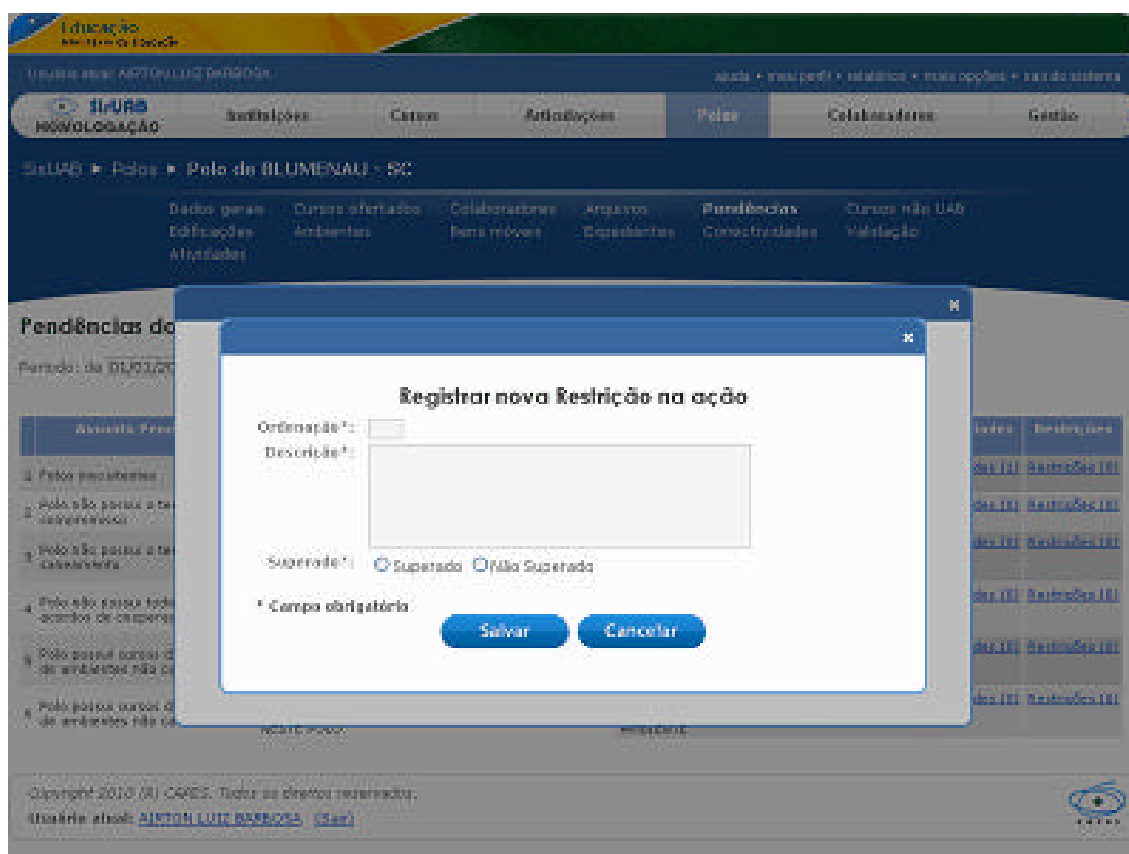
Educação
Ministério da Educação

Usuário atual: AIRTON LUIZ BARBOSA

ajuda • meu perfil • estatísticas • mais opções • sair do sistema

SisUAB
HOMOLOGAÇÃO

Instituições
Cursos
Articulações
Polos
Colaboradores
Gestão

SisUAB ► Polos ► Polo de BLUMENAU - SC

Dados gerais
Cursos ofertados
Colaboradores
Arquivos
Pendências
Cursos não UAB
Edificações
Ambientes
Bens móveis
Expedientes
Conectividades
Validação
Atividades

Pendências do
Período: de 01/01/20

Assunto Pen
1 Polos inexistentes
2 Polo não possui a te compromisso
3 Polo não possui a te convenente
4 Polo não possui todo acordo de cooperaç
5 Polo possui cursos d de ambientes não ca
6 Polo possui cursos d de ambientes não ca

idades
Restrições
des (3) Restrições (0)
des (0) Restrições (0)
des (0) Restrições (0)
des (0) Restrições (0)
des (0) Restrições (0)
des (0) Restrições (0)

Registrar nova Restrição na ação
Ordenação*:
Descrição*:
Superado*: Superado Não Superado
* Campo obrigatório
Salvar
Cancelar

Copyright 2010 (R) CAPES. Todos os direitos reservados.
Usuário atual: AIRTON LUIZ BARBOSA (Sair)